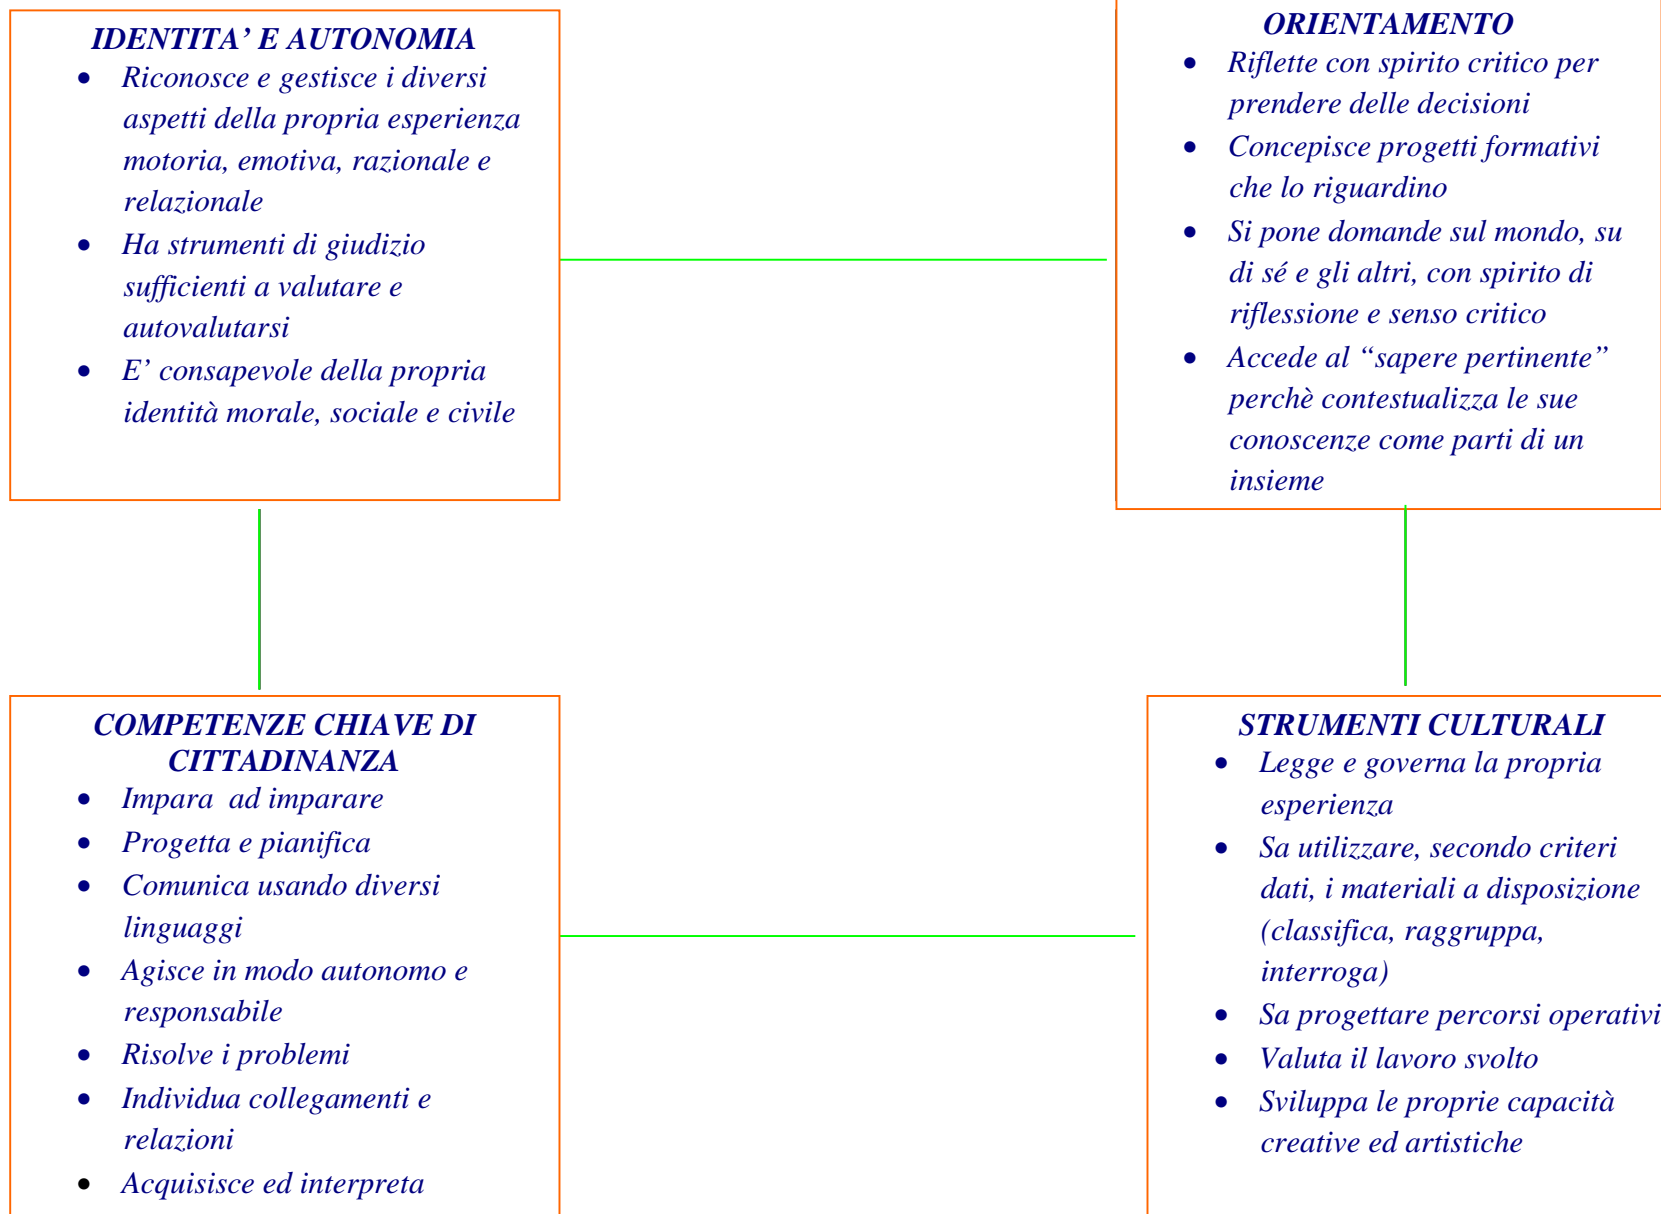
IDENTITA' E AUTONOMIA

- Riconosce e gestisce i diversi aspetti della propria esperienza motoria, emotiva, razionale e relazionale
- Ha strumenti di giudizio sufficienti a valutare e autovalutarsi
- E' consapevole della propria identità morale, sociale e civile

ORIENTAMENTO

- Riflette con spirito critico per prendere delle decisioni
- Concepisce progetti formativi che lo riguardino
- Si pone domande sul mondo, su di sé e gli altri, con spirito di riflessione e senso critico
- Accede al "sapere pertinente" perchè contestualizza le sue conoscenze come parti di un insieme

COMPETENZE CHIAVE DI CITTADINANZA

- Impara ad imparare
- Progetta e pianifica
- Comunica usando diversi linguaggi
- Agisce in modo autonomo e responsabile
- Risolve i problemi
- Individua collegamenti e relazioni
- Acquisisce ed interpreta

STRUMENTI CULTURALI

- Legge e governa la propria esperienza
- Sa utilizzare, secondo criteri dati, i materiali a disposizione (classifica, raggruppa, interroga)
- Sa progettare percorsi operativi
- Valuta il lavoro svolto
- Sviluppa le proprie capacità creative ed artistiche